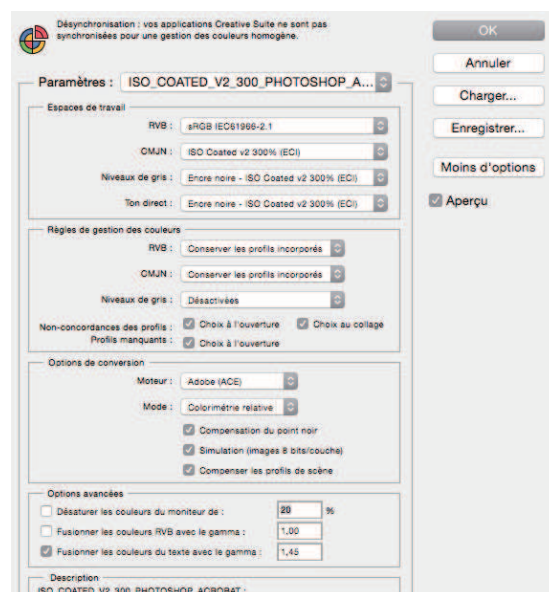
Désynchronisation : vos applications Creative Suite ne sont pas synchronisées pour une gestion des couleurs homogène.

OK

Annuler

Charger...

Enregistrer...

Moins d'options

Aperçu

Paramètres : ISO_COATED_V2_300_PHOTOSHOP_A...

Espaces de travail

RVB : sRGB IEC61966-2.1

CMJN : ISO Coated v2 300% (ECI)

Niveaux de gris : Encre noire - ISO Coated v2 300% (ECI)

Ton direct : Encre noire - ISO Coated v2 300% (ECI)

Règles de gestion des couleurs

RVB : Conserver les profils incorporés

CMJN : Conserver les profils incorporés

Niveaux de gris : Désactivées

Non-concordances des profils : Choix à l'ouverture Choix au collage

Profils manquants : Choix à l'ouverture

Options de conversion

Moteur : Adobe (ACE)

Mode : Colorimétrie relative

Compensation du point noir

Simulation (images 8 bits/couche)

Compenser les profils de scène

Options avancées

Désaturer les couleurs du moniteur de : 20 %

Fusionner les couleurs RVB avec le gamma : 1,00

Fusionner les couleurs du texte avec le gamma : 1,45

Description

ISO_COATED_V2_300_PHOTOSHOP_ACROBAT :